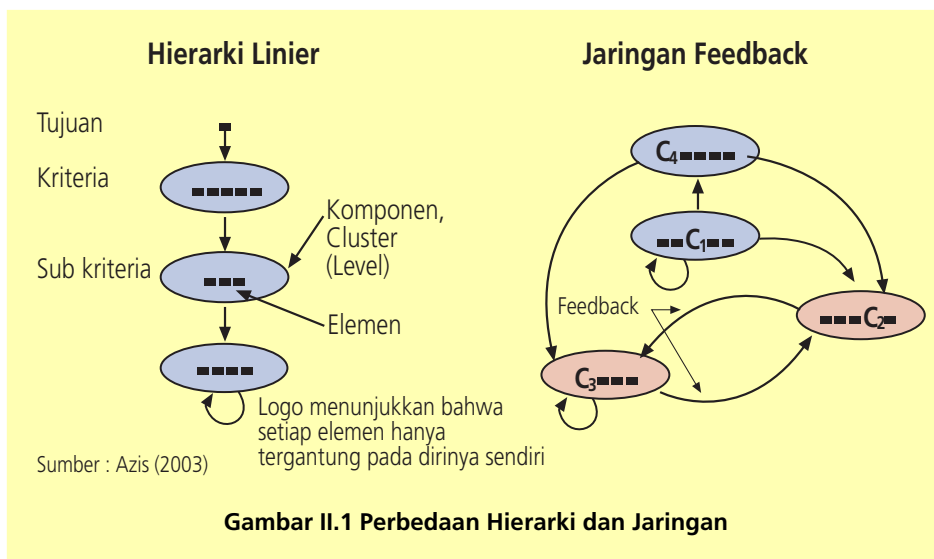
Hierarki Linier

Jaringan Feedback

Tujuan

Kriteria

Sub kriteria

Komponen, Cluster (Level)

Elemen

Logo menunjukkan bahwa setiap elemen hanya tergantung pada dirinya sendiri

Sumber : Azis (2003)

$C_4$

$C_1$

Feedback

$C_2$

$C_3$

Gambar II.1 Perbedaan Hierarki dan Jaringan